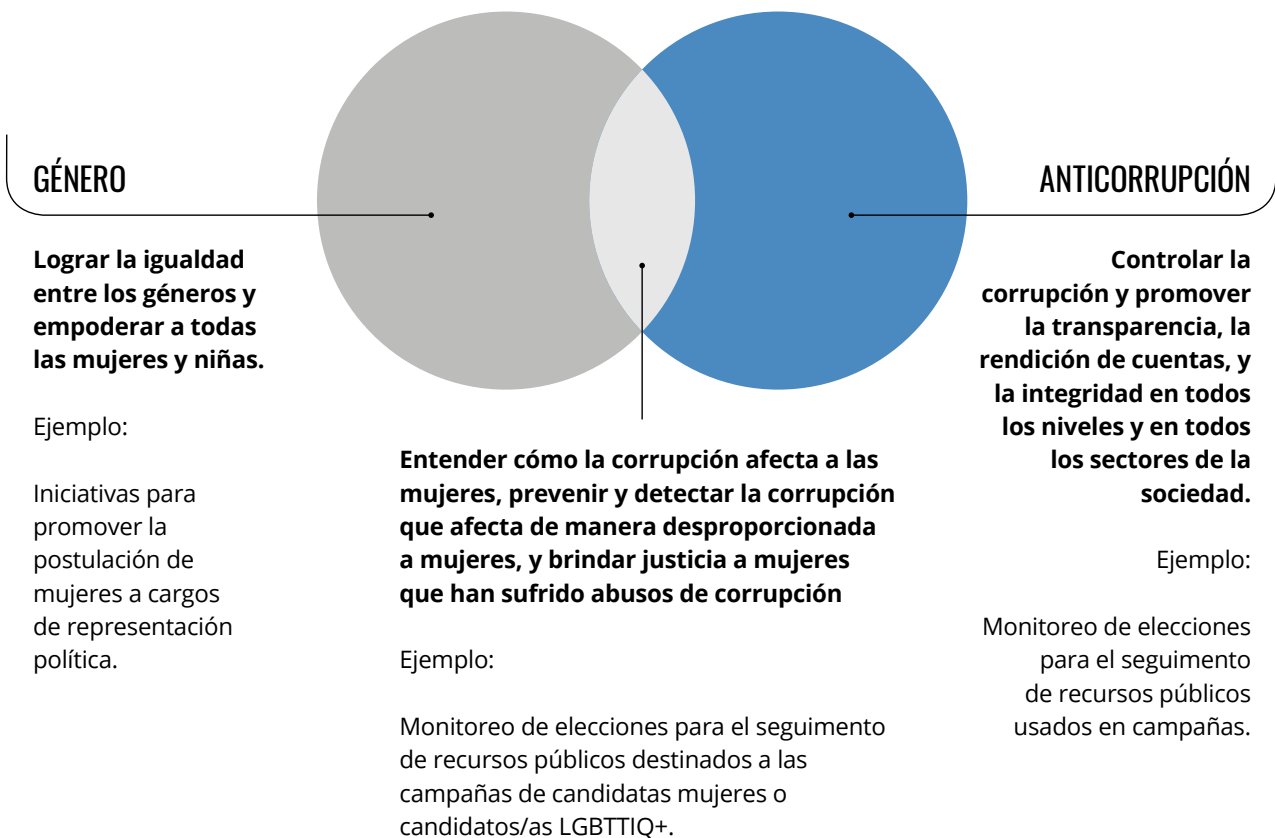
GÉNERO

Lograr la igualdad entre los géneros y empoderar a todas las mujeres y niñas.

Ejemplo:

Iniciativas para promover la postulación de mujeres a cargos de representación política.

ANTICORRUPCIÓN

Controlar la corrupción y promover la transparencia, la rendición de cuentas, y la integridad en todos los niveles y en todos los sectores de la sociedad.

Ejemplo:

Monitoreo de elecciones para el seguimento de recursos públicos usados en campañas.

Entender cómo la corrupción afecta a las mujeres, prevenir y detectar la corrupción que afecta de manera desproporcionada a mujeres, y brindar justicia a mujeres que han sufrido abusos de corrupción

Ejemplo:

Monitoreo de elecciones para el seguimento de recursos públicos destinados a las campañas de candidatas mujeres o candidatos/as LGBTTIQ+.